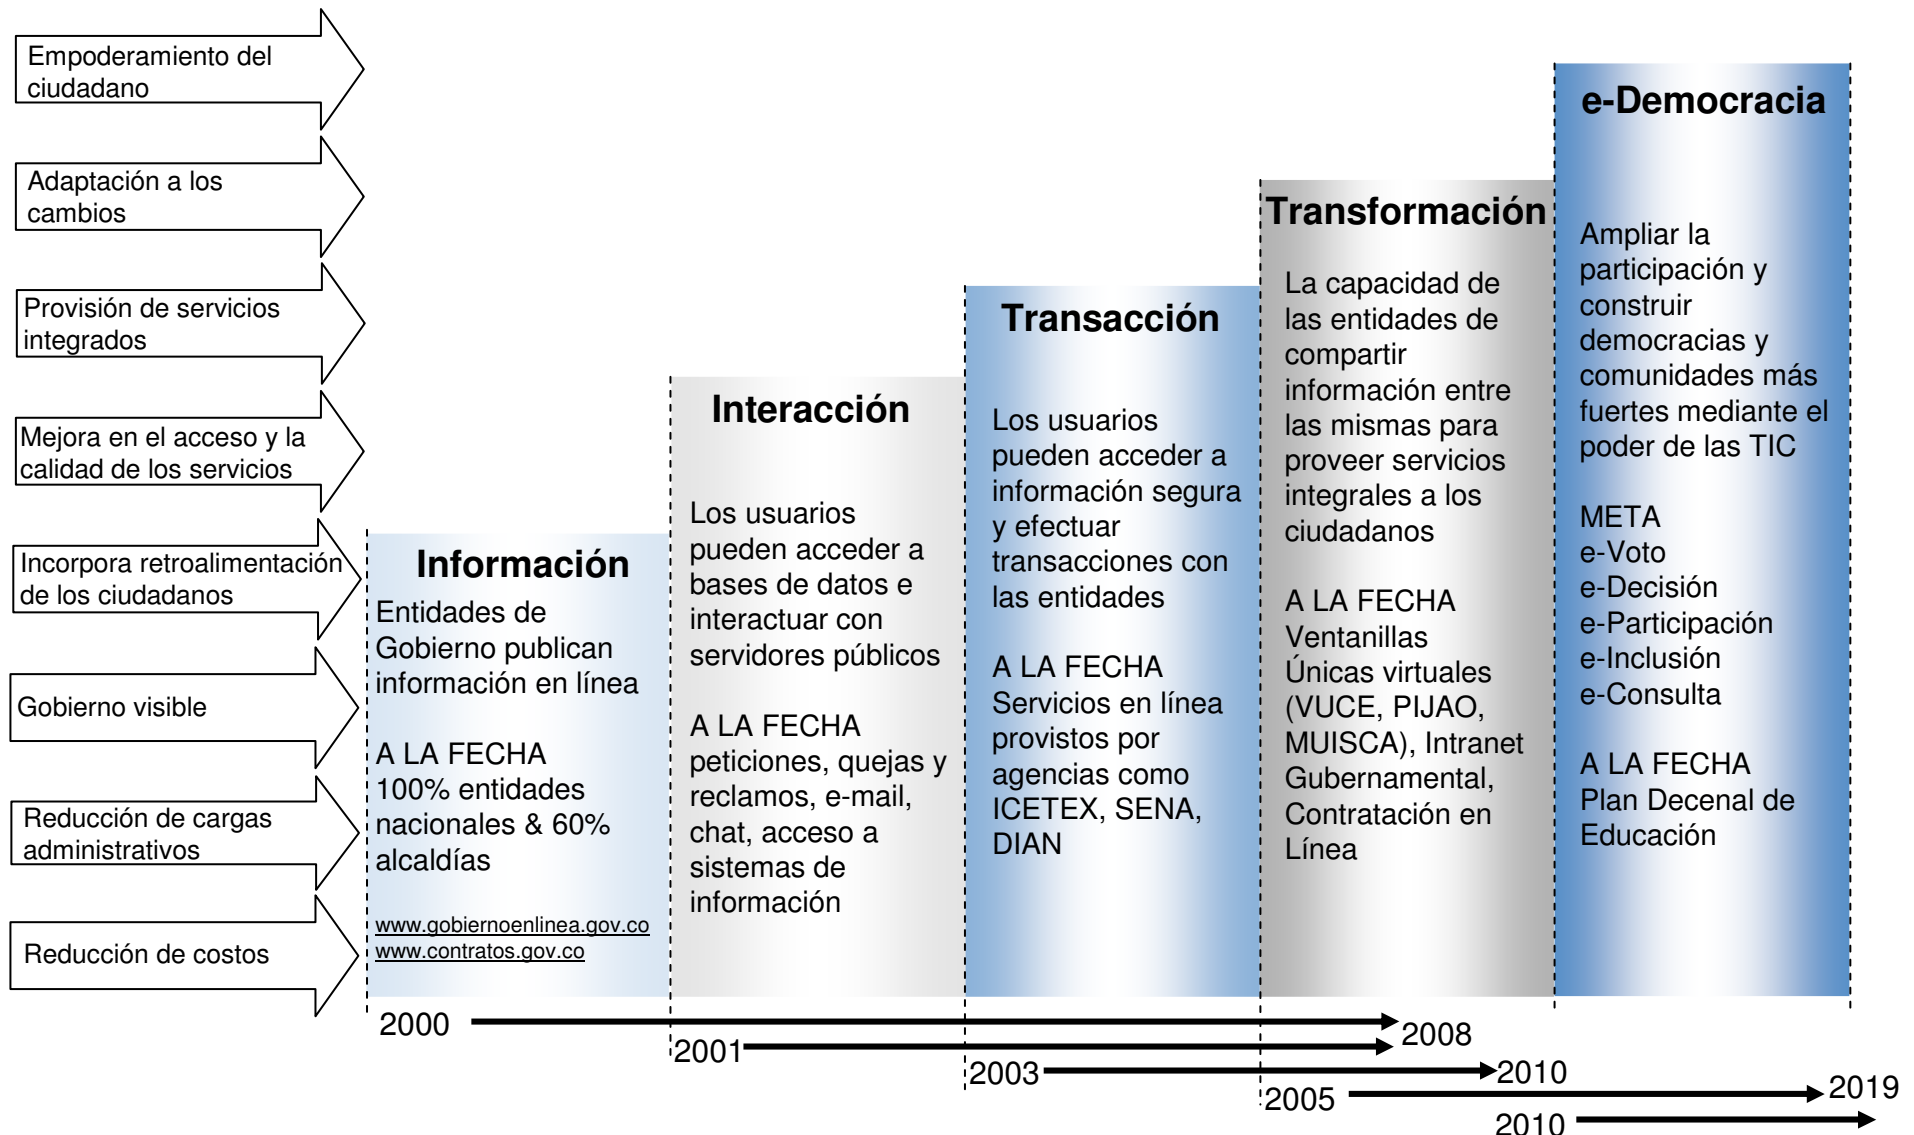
Empoderamiento del ciudadano

Adaptación a los cambios

Provisión de servicios integrados

Mejora en el acceso y la calidad de los servicios

Incorpora retroalimentación de los ciudadanos

Gobierno visible

Reducción de cargas administrativos

Reducción de costos

Información
Entidades de Gobierno publican información en línea

A LA FECHA
100% entidades nacionales & 60% alcaldías

www.gobiernoenlinea.gov.co
www.contratos.gov.co

Interacción

Los usuarios pueden acceder a bases de datos e interactuar con servidores públicos

A LA FECHA
peticiones, quejas y reclamos, e-mail, chat, acceso a sistemas de información

Transacción

Los usuarios pueden acceder a información segura y efectuar transacciones con las entidades

A LA FECHA
Servicios en línea provistos por agencias como ICETEX, SENA, DIAN

Transformación

La capacidad de las entidades de compartir información entre las mismas para proveer servicios integrales a los ciudadanos

A LA FECHA
Ventanillas Únicas virtuales (VUCE, PIJAO, MUISCA), Intranet Gubernamental, Contratación en Línea

e-Democracia

Ampliar la participación y construir democracias y comunidades más fuertes mediante el poder de las TIC

META
e-Voto
e-Decisión
e-Participación
e-Inclusión
e-Consulta

A LA FECHA
Plan Decenal de Educación

2000
2008
2001
2003
2010
2005
2019
2010